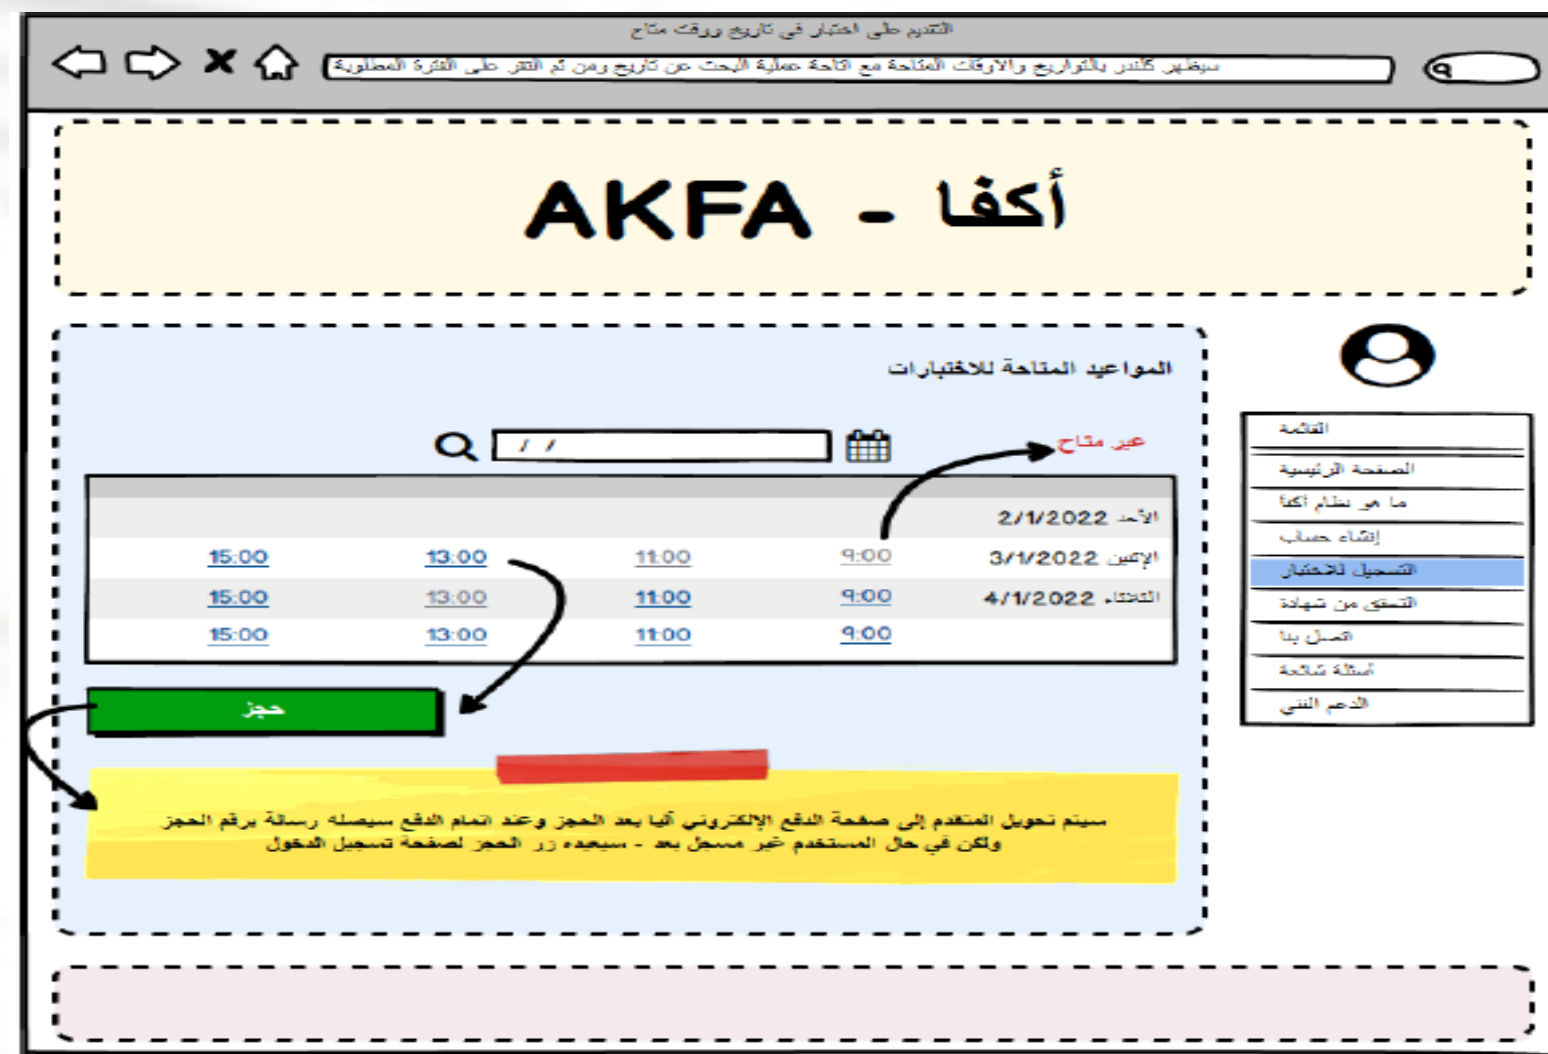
التقديم على اختبار في تاريخ ووقت متاح

سيظهر كلندر بالتواريخ والاوقات المتاحة مع اتاحة عملية البحث عن تاريخ ومن ثم النقر على الفترة المطلوبة

AKFA - أكفا

المواعيد المتاحة للاختبارات

غير متاح

/ /

| | | | | |
|---|---|---|---|---|
| الأحد 2/1/2022 | | | | |
| الإثنين 3/1/2022 | 9:00 | 11:00 | 13:00 | 15:00 |
| الثلاثاء 4/1/2022 | 9:00 | 11:00 | 13:00 | 15:00 |
| | 9:00 | 11:00 | 13:00 | 15:00 |

حجز

سيتم تحويل المتقدم إلى صفحة الدفع الإلكتروني آليا بعد الحجز وعند اتمام الدفع سيصله رسالة برقم الحجز ولكن في حال المستخدم غير مسجل بعد - سيعيده زر الحجز لصفحة تسجيل الدخول

القائمة
الصفحة الرئيسية
ما هو نظام أكفا
إنشاء حساب
التسجيل للاختبار
التحقق من شهادة
اتصل بنا
أسئلة شائعة
الدعم الفني